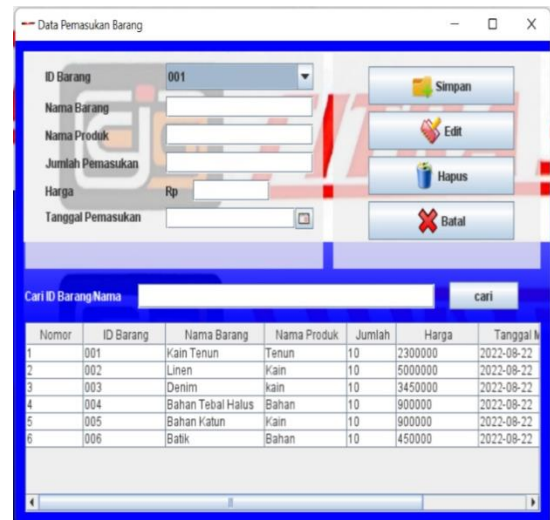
Data Pemasukan Barang

ID Barang 001
Nama Barang
Nama Produk
Jumlah Pemasukan
Harga Rp
Tanggal Pemasukan

Simpan
Edit
Hapus
Batal

Cari ID Barang Nama
cari

| Nomor | ID Barang | Nama Barang | Nama Produk | Jumlah | Harga | Tanggal M |
|---|---|---|---|---|---|---|
| 1 | 001 | Kain Tenun | Tenun | 10 | 2300000 | 2022-08-22 |
| 2 | 002 | Linen | Kain | 10 | 5000000 | 2022-08-22 |
| 3 | 003 | Denim | kain | 10 | 3450000 | 2022-08-22 |
| 4 | 004 | Bahan Tebal Halus | Bahan | 10 | 900000 | 2022-08-22 |
| 5 | 005 | Bahan Katun | Kain | 10 | 900000 | 2022-08-22 |
| 6 | 006 | Batik | Bahan | 10 | 450000 | 2022-08-22 |